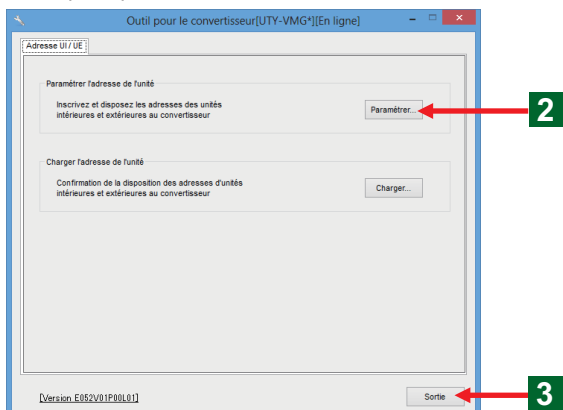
Outil pour le convertisseur[UTY-VMG*][En ligne]

Adresse UI / UE

Paramétrer l'adresse de l'unité

Inscrivez et disposez les adresses des unités intérieures et extérieures au convertisseur

Paramétrer...

2

Charger l'adresse de l'unité

Confirmation de la disposition des adresses d'unités intérieures et extérieures au convertisseur

Charger...

[Version E052V01P00L01]

Sortie

3